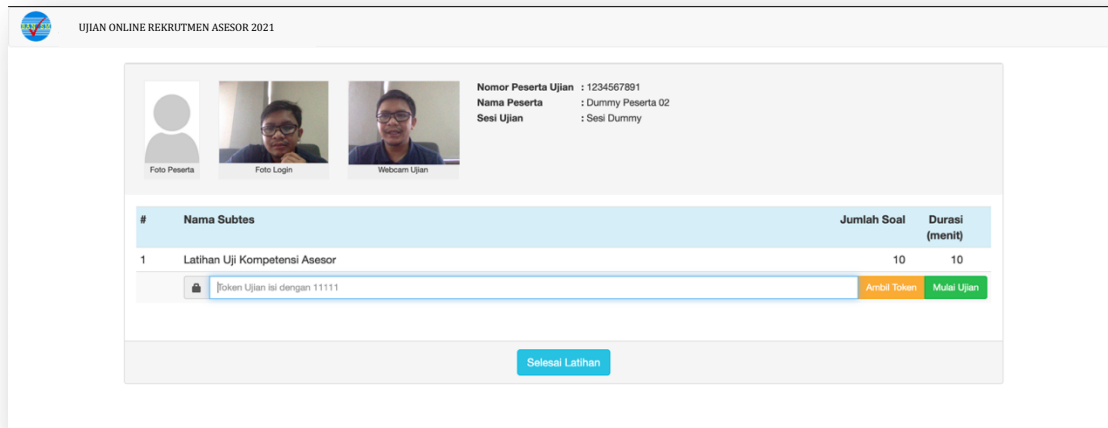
UJIAN ONLINE REKRUTMEN ASESOR 2021

Foto Peserta

Foto Login

Webcam Ujian

Nomor Peserta Ujian : 1234567891
Nama Peserta : Dummy Peserta 02
Sesi Ujian : Sesi Dummy

| # | Nama Subtes | Jumlah Soal | Durasi (menit) |
|---|---|---|---|
| 1 | Latihan Uji Kompetensi Asesor | 10 | 10 |

Token Ujian isi dengan 11111

Ambil Token

Mulai Ujian

Selesai Latihan